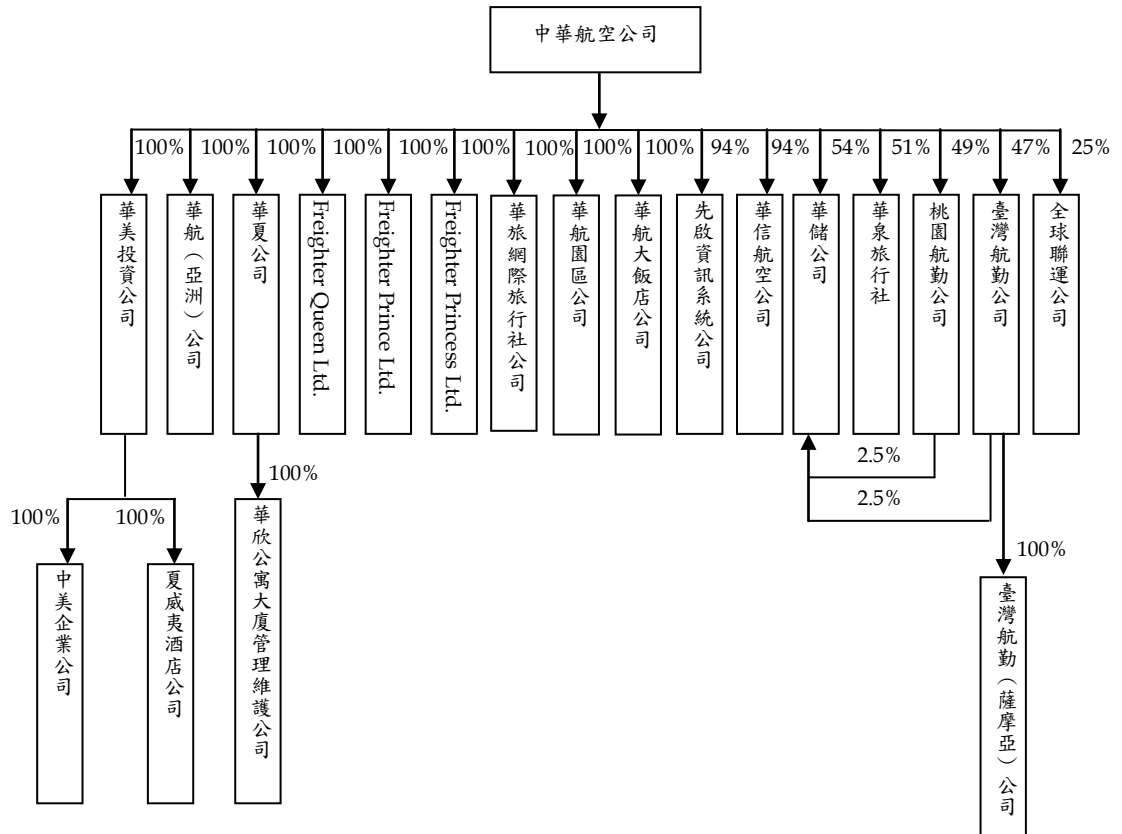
中華航空公司

100% 100% 100% 100% 100% 100% 100% 100% 100% 94% 94% 54% 51% 49% 47% 25%

華美投資公司

華航（亞洲）公司

華夏公司

Freighter Queen Ltd.

Freighter Prince Ltd.

Freighter Princess Ltd.

華旅網際旅行社公司

華航園區公司

華航大飯店公司

先啟資訊系統公司

華信航空公司

華儲公司

華泉旅行社

桃園航勤公司

臺灣航勤公司

全球聯運公司

100%

100%

中美企業公司

夏威夷酒店公司

100%

華欣公寓大廈管理維護公司

2.5%

2.5%

100%

臺灣航勤（薩摩亞）公司